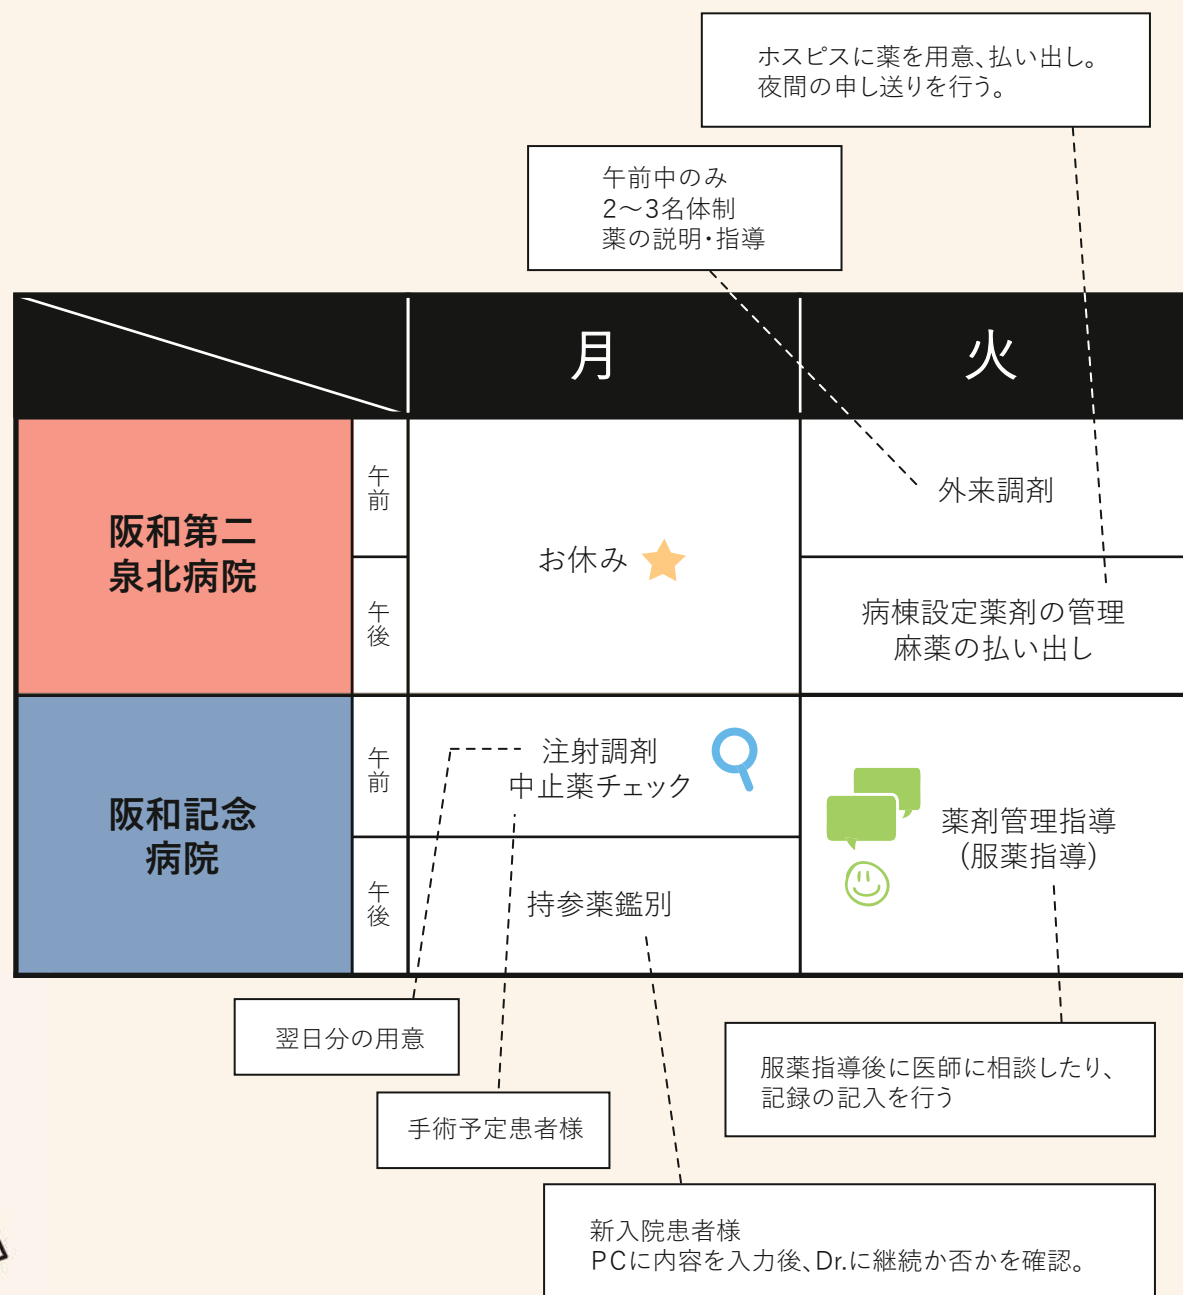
ホスピスに薬を用意、払い出し。
夜間の申し送りを行う。

午前中のみ
2〜3名体制
薬の説明・指導

| | | 月 | 火 |
|---|---|---|---|
| 阪和第二泉北病院 | 午前 | お休み | 外来調剤 |
| | 午後 | | 病棟設定薬剤の管理 麻薬の払い出し |
| 阪和記念病院 | 午前 | 注射調剤 中止薬チェック | 薬剤管理指導 (服薬指導) |
| | 午後 | 持参薬鑑別 | |

翌日分の用意

手術予定患者様

服薬指導後に医師に相談したり、
記録の記入を行う

新入院患者様
PCに内容を入力後、Dr.に継続か否かを確認。